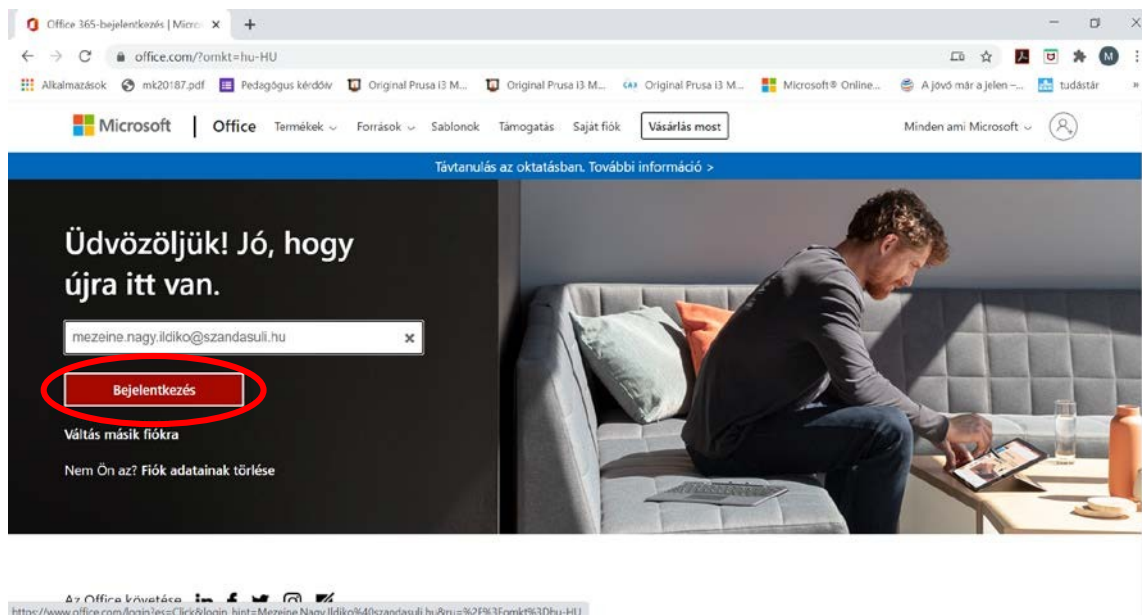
Office 365-bejelentkezés | Micro ×

office.com/?omkt=hu-HU

Alkalmazások mk20187.pdf Pedagógus kérdőív Original Prusa i3 M... Original Prusa i3 M... Original Prusa i3 M... Microsoft® Online... A jövő már a jelen –... tudástár

Microsoft | Office Termékek Források Sablonok Támogatás Saját fiók Vásárlás most Minden ami Microsoft

Távtanulás az oktatásban. További információ >

Üdvözöljük! Jó, hogy újra itt van.

mezeine.nagy.ildiko@szandasuli.hu

Bejelentkezés

Váltás másik fiókra

Nem Ön az? Fiók adatainak törlése

Az Office követése

https://www.office.com/login?es=Click&login_hint=Mezeine.Nagy.Ildiko%40szandasuli.hu&ru=%2F%3Fomkt%3Dhu-HU